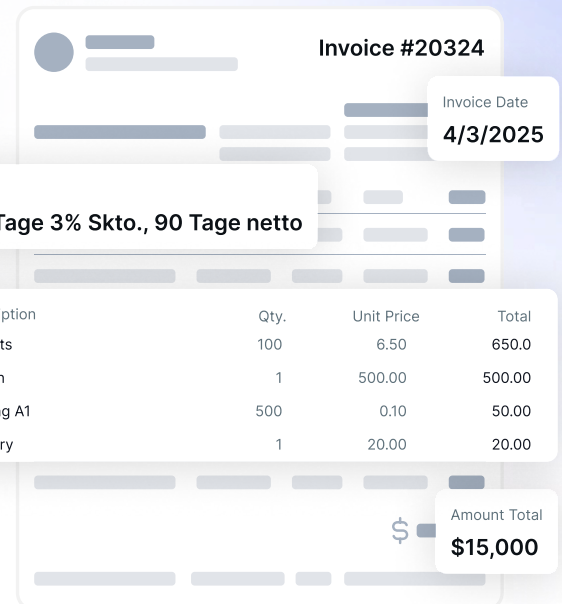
Invoice #20324

Invoice Date
4/3/2025

Tage 3% Skto., 90 Tage netto

| ption | Qty. | Unit Price | Total |
|---|---|---|---|
| ts | 100 | 6.50 | 650.0 |
| n | 1 | 500.00 | 500.00 |
| g A1 | 500 | 0.10 | 50.00 |
| ry | 1 | 20.00 | 20.00 |

$

Amount Total
$15,000